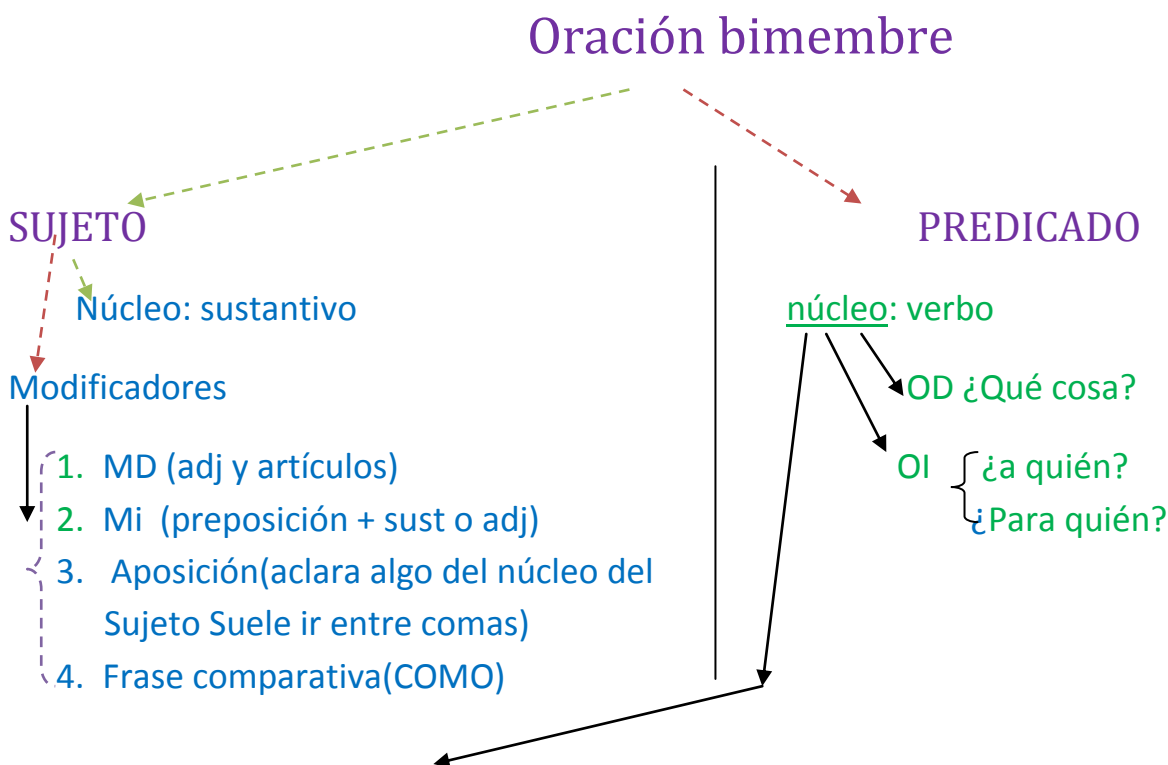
Oración bimembre

SUJETO

Núcleo: sustantivo

Modificadores

1. MD (adj y artículos)
2. Mi (preposición + sust o adj)
3. Aposición(aclara algo del núcleo del Sujeto Suele ir entre comas)
4. Frase comparativa(COMO)

PREDICADO

núcleo: verbo

OD ¿Qué cosa?

OI ¿a quién?
¿Para quién?